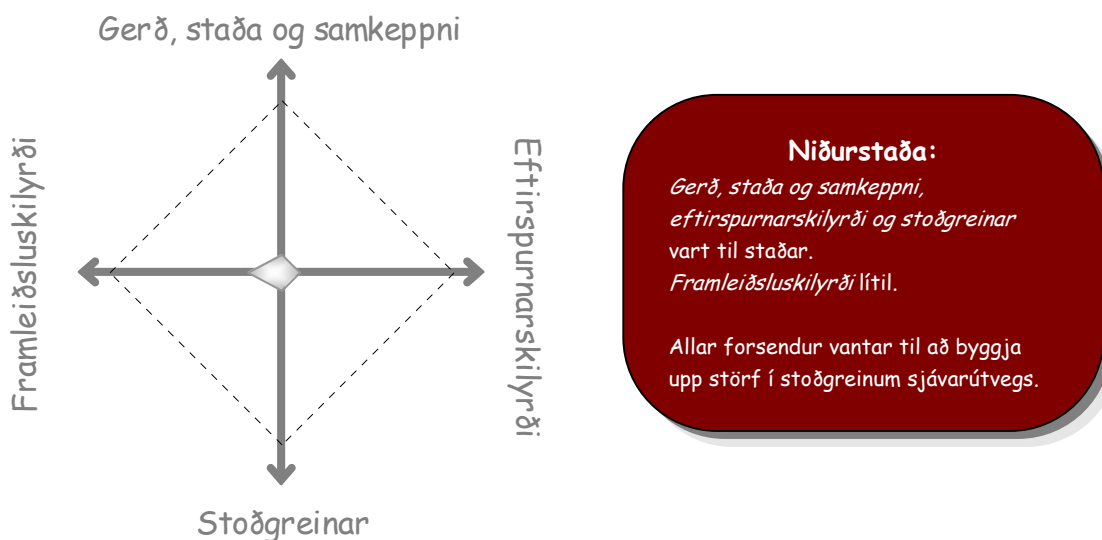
Gerð, staða og samkeppni

Framleiðsluskilyrði

Eftirspurnarskilyrði

Stoðgreinar

**Niðurstaða:**
*Gerð, staða og samkeppni, eftirspurnarskilyrði og stoðgreinar* vart til staðar.
*Framleiðsluskilyrði* lítil.

Allar forsendur vantar til að byggja upp störf í stoðgreinum sjávarútvegs.